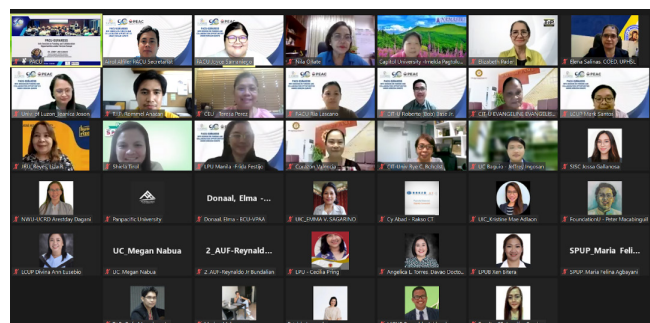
PACUCOA
PACU Secretariat
PACU Love Samaniego
Nila Oñate
Capitol University - Imelda Pagtolu...
Elizabeth Pedel
Bena Salinas COED, WHSL
Univ of Luzon_Jeanice Joson
Raymond Aragon
CEU - Teresa Perez
UL_Ria Lescano
Roberto (Boy) Valle Jr
CIE-EVANGELINE EVANGELISTA
Mark Santos
Reyes, Lalaine
Shaila Broz
LPU Manila - Frida Festijo
Claudine Valencia
Hien Ryan E. Reorda
UC Baguio - Alfredo Pagonan
SISC Josie Gallanosa
NWU-UCRD Aireddsy Dagani
Panpacific University
Donaal, Elma - ...
Donaal, Elma - ECU-VPAA
UC_EMMA V. SAGARINO
Cy Abad - Rakso CT
UIC_Kristine Mae Adlaon
FoundationU - Peter Macabinguil
UC_Megan Nabua
2_AUF-Reynald...
UC_Megan Nabua
2_AUF-Reynaldo Jr Bundalian
LPU - Cecilia Pring
Angelica L. Torres Davao Docto...
SPUP_Maria Feli...
LCUP Divina Ann Eusebio
LPUB Ken Bitera
SPUP Maria Felina Agbayani